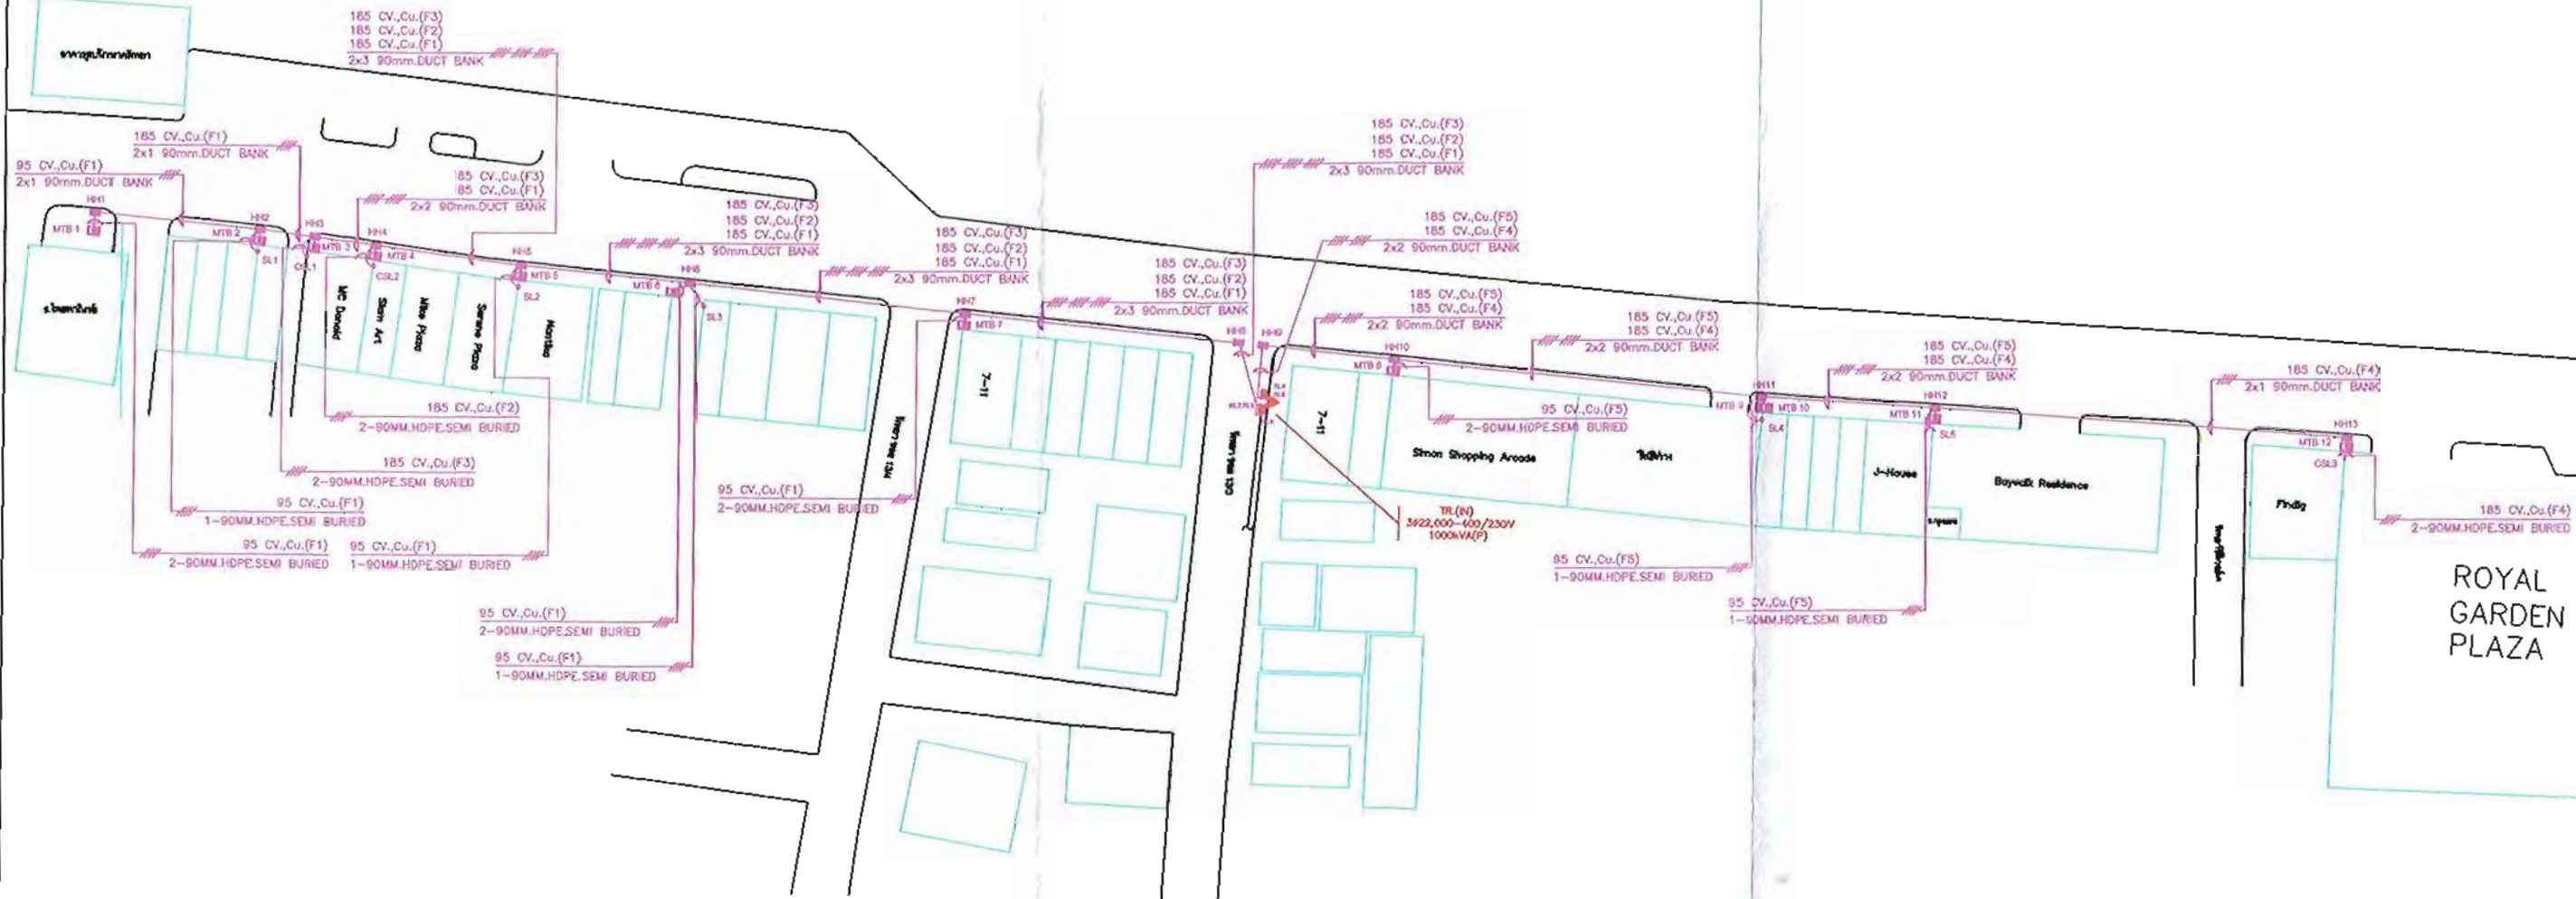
185 CV.,Cu.(F3)
185 CV.,Cu.(F2)
185 CV.,Cu.(F1)
2x3 90mm.DUCT BANK

185 CV.,Cu.(F1)
2x1 90mm.DUCT BANK

95 CV.,Cu.(F1)
2x1 90mm.DUCT BANK

185 CV.,Cu.(F3)
185 CV.,Cu.(F1)
2x2 90mm.DUCT BANK

185 CV.,Cu.(F3)
185 CV.,Cu.(F2)
185 CV.,Cu.(F1)
2x3 90mm.DUCT BANK

185 CV.,Cu.(F3)
185 CV.,Cu.(F2)
185 CV.,Cu.(F1)
2x3 90mm.DUCT BANK

185 CV.,Cu.(F3)
185 CV.,Cu.(F2)
185 CV.,Cu.(F1)
2x3 90mm.DUCT BANK

185 CV.,Cu.(F3)
185 CV.,Cu.(F2)
185 CV.,Cu.(F1)
2x3 90mm.DUCT BANK

185 CV.,Cu.(F5)
185 CV.,Cu.(F4)
2x2 90mm.DUCT BANK

185 CV.,Cu.(F5)
185 CV.,Cu.(F4)
2x2 90mm.DUCT BANK

185 CV.,Cu.(F5)
185 CV.,Cu.(F4)
2x2 90mm.DUCT BANK

185 CV.,Cu.(F5)
185 CV.,Cu.(F4)
2x2 90mm.DUCT BANK

185 CV.,Cu.(F4)
2x1 90mm.DUCT BANK

HH1 MTB 1 HH2 MTB 2 SL1 HH3 MTB 3 CSL1 HH4 MTB 4 CSL2 HH5 MTB 5 SL2 MTB 6 HH6 SL3 HH7 MTB 7 HH8 HH9 HH10 MTB 8 HH11 MTB 9 MTB 10 SL4 MTB 11 HH12 SL5 HH13 MTB 12 CSL3

MC Donald
Siam Art
Mike Plaza
Sarana Plaza
Nonthai
7-11
7-11
Simon Shopping Arcade
J-House
Baywalk Residence
Findig

185 CV.,Cu.(F2)
2-90MM.HDPE.SEMI BURIED

185 CV.,Cu.(F3)
2-90MM.HDPE.SEMI BURIED

95 CV.,Cu.(F1)
1-90MM.HDPE.SEMI BURIED

95 CV.,Cu.(F1)
2-90MM.HDPE.SEMI BURIED

95 CV.,Cu.(F1)
1-90MM.HDPE.SEMI BURIED

95 CV.,Cu.(F1)
2-90MM.HDPE.SEMI BURIED

95 CV.,Cu.(F1)
2-90MM.HDPE.SEMI BURIED

95 CV.,Cu.(F1)
1-90MM.HDPE.SEMI BURIED

95 CV.,Cu.(F5)
2-90MM.HDPE.SEMI BURIED

TR.(IN)
3622,000-400/230V
1000kVA(P)

95 CV.,Cu.(F5)
1-90MM.HDPE.SEMI BURIED

95 CV.,Cu.(F5)
1-90MM.HDPE.SEMI BURIED

185 CV.,Cu.(F4)
2-90MM.HDPE.SEMI BURIED

ROYAL
GARDEN
PLAZA